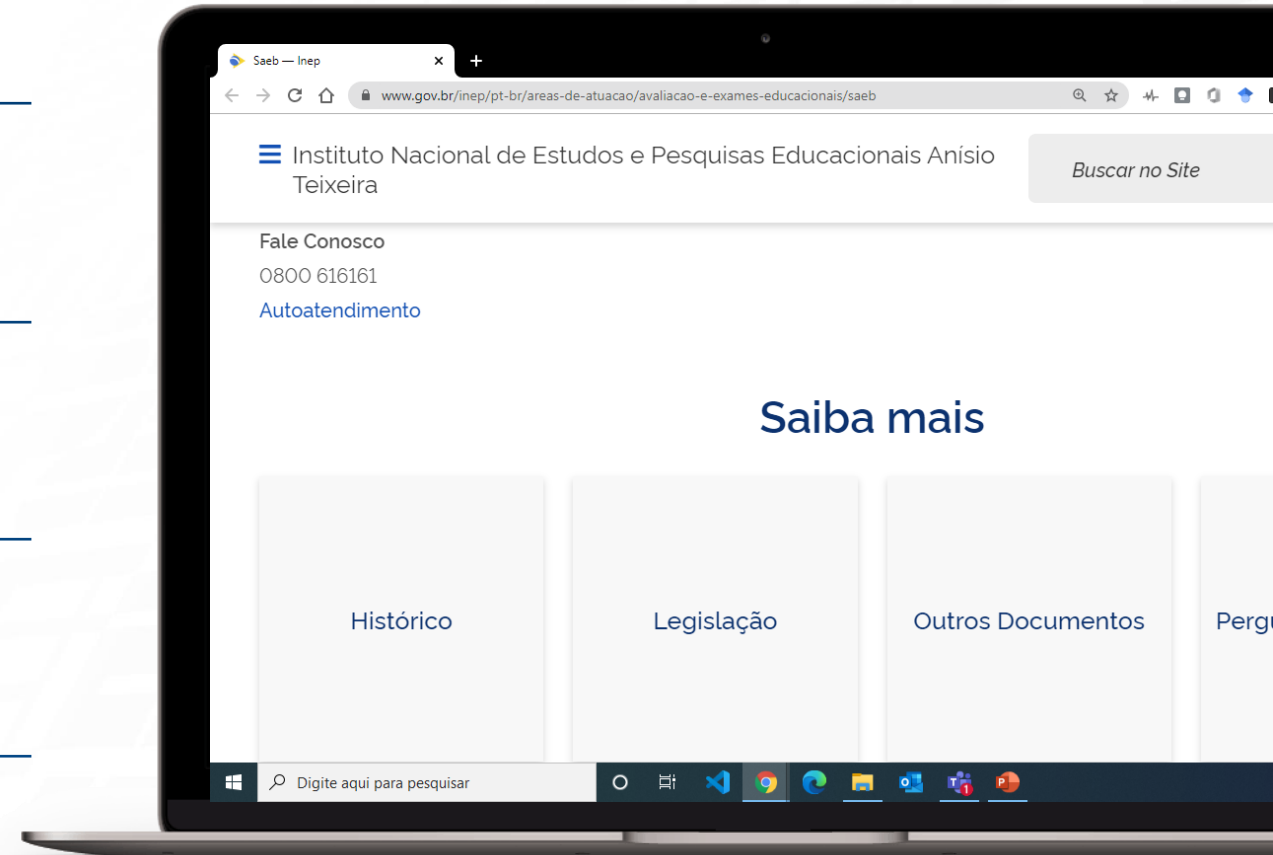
Saeb — Inep

www.gov.br/inep/pt-br/areas-de-atuacao/avaliacao-e-exames-educacionais/saeb

Instituto Nacional de Estudos e Pesquisas Educacionais Anísio Teixeira

Buscar no Site

Fale Conosco

0800 616161

Autoatendimento

Saiba mais

Histórico

Legislação

Outros Documentos

Pergu

Digite aqui para pesquisar